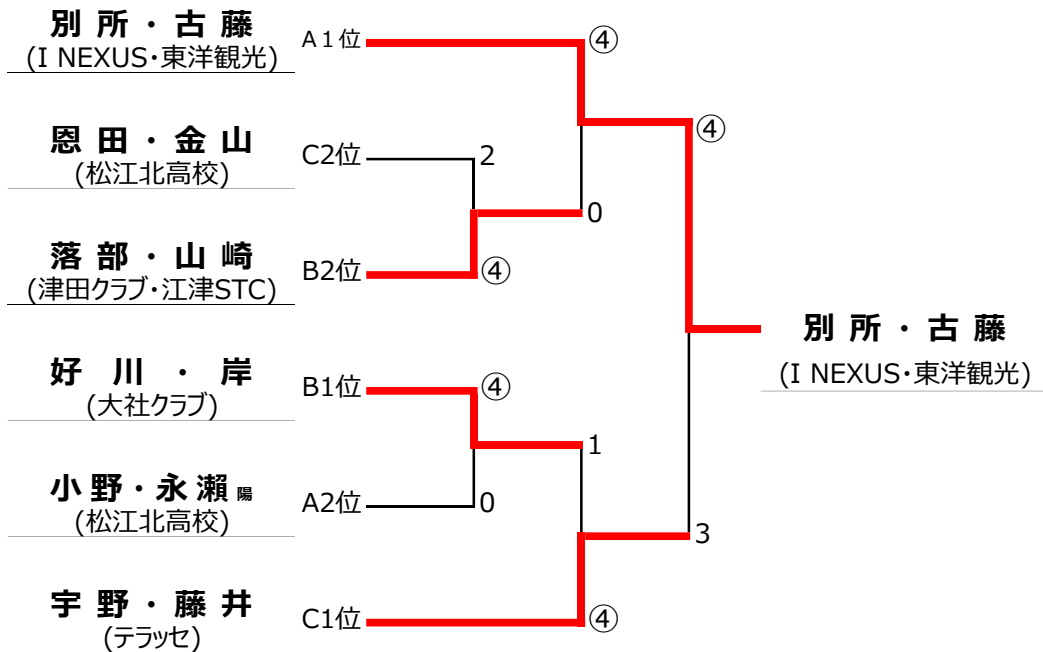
別所・古藤
(I NEXUS・東洋観光)

恩田・金山
(松江北高校)

落部・山崎
(津田クラブ・江津STC)

好川・岸
(大社クラブ)

小野・永瀬 陽
(松江北高校)

宇野・藤井
(テラッセ)

A１位
C2位
B2位
B1位
A2位
C1位

④
2
0
④
④
④
1
0
3
④

別所・古藤
(I NEXUS・東洋観光)